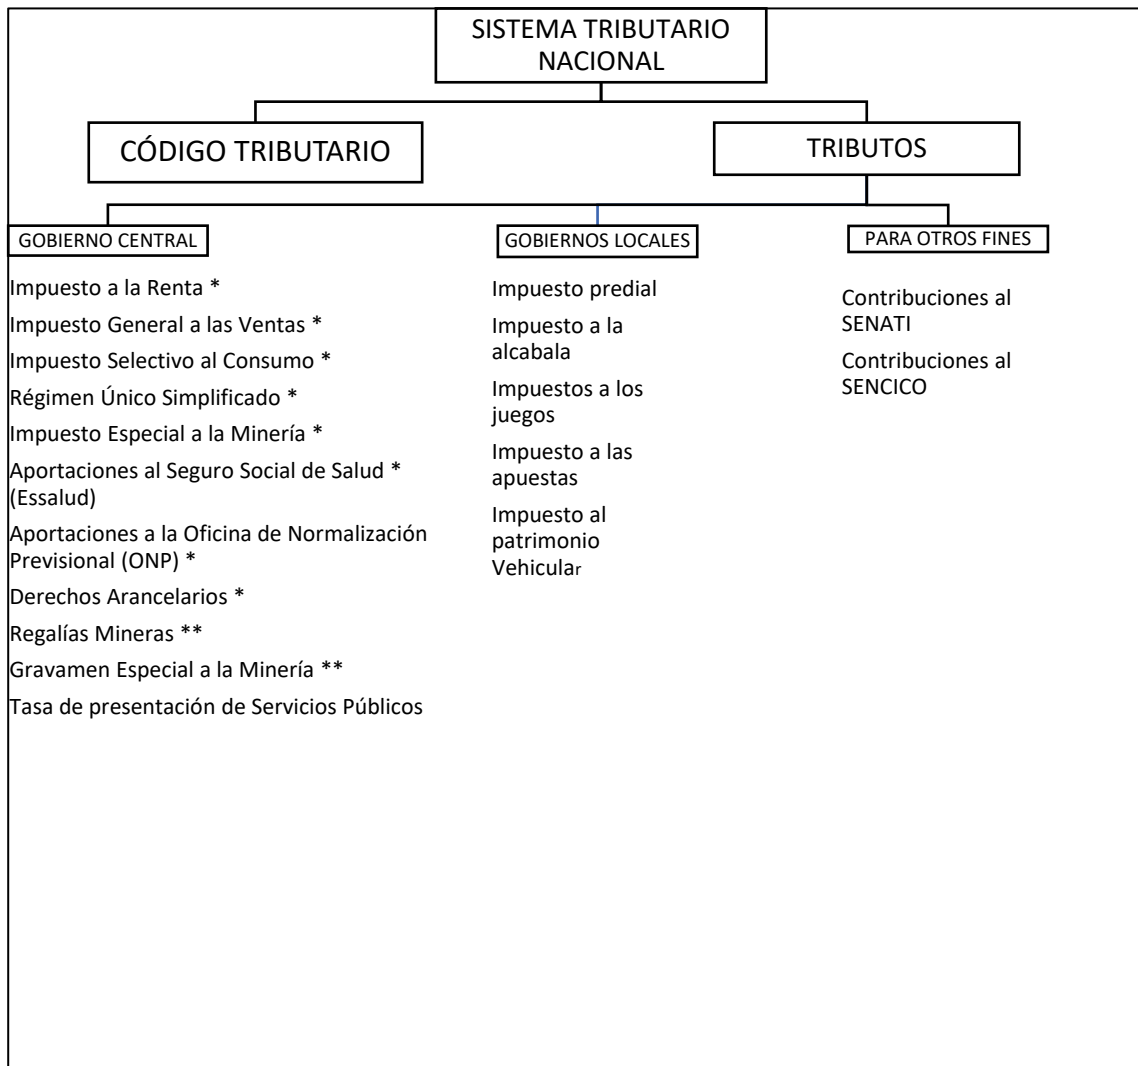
SISTEMA TRIBUTARIO NACIONAL

CÓDIGO TRIBUTARIO

TRIBUTOS

GOBIERNO CENTRAL

Impuesto a la Renta *

Impuesto General a las Ventas *

Impuesto Selectivo al Consumo *

Régimen Único Simplificado *

Impuesto Especial a la Minería *

Aportaciones al Seguro Social de Salud * (Essalud)

Aportaciones a la Oficina de Normalización Previsional (ONP) *

Derechos Arancelarios *

Regalías Mineras **

Gravamen Especial a la Minería **

Tasa de presentación de Servicios Públicos

GOBIERNOS LOCALES

Impuesto predial

Impuesto a la alcabala

Impuestos a los juegos

Impuesto a las apuestas

Impuesto al patrimonio Vehicular

PARA OTROS FINES

Contribuciones al SENATI

Contribuciones al SENCICO